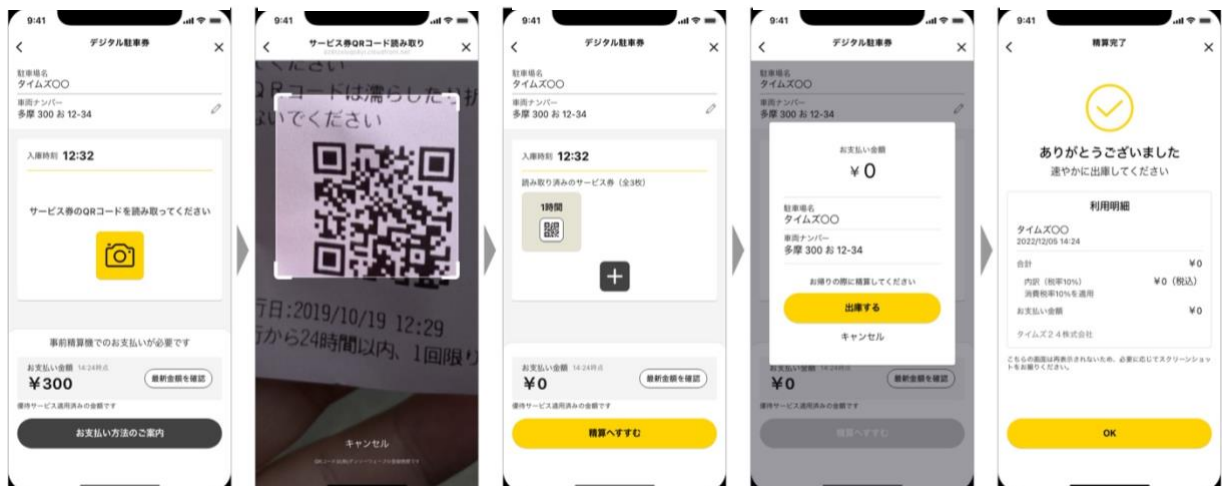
9:41
デジタル駐車券
駐車場名
タイムズ〇〇
車両ナンバー
多摩 300 お 12-34
入庫時刻 12:32
サービス券のQRコードを読み取ってください
事前精算機でのお支払いが必要です
お支払い金額 14:24時点
¥300
最新金額を確認
優待サービス適用済みの金額です
お支払い方法のご案内

9:41
サービス券QRコード読み取り
ください
QRコードは濡らしたり折
ないでください
行日:2019/10/19 12:29
行から24時間以内、1回限り
キャンセル
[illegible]

9:41
デジタル駐車券
駐車場名
タイムズ〇〇
車両ナンバー
多摩 300 お 12-34
入庫時刻 12:32
読み取り済みのサービス券(全3枚)
1時間
お支払い金額 14:24時点
¥0
最新金額を確認
優待サービス適用済みの金額です
精算へすすむ

9:41
デジタル駐車券
駐車場名
タイムズ〇〇
車両ナンバー
多摩 300 お 12-34
お支払い金額
¥0
駐車場名
タイムズ〇〇
車両ナンバー
多摩 300 お 12-34
お帰りの際に精算してください
出庫する
キャンセル
¥0
最新金額を確認
優待サービス適用済みの金額です
精算へすすむ

9:41
精算完了
ありがとうございました
速やかに出庫してください
利用明細
タイムズ〇〇
2022/12/05 14:24
合計 ¥0
内訳(税率10%) ¥0(税込)
消費税率10%を適用
お支払い金額 ¥0
タイムズ24株式会社
こちらの画面は再表示されないため、必要に応じてスクリーンショットをお撮りください。
OK